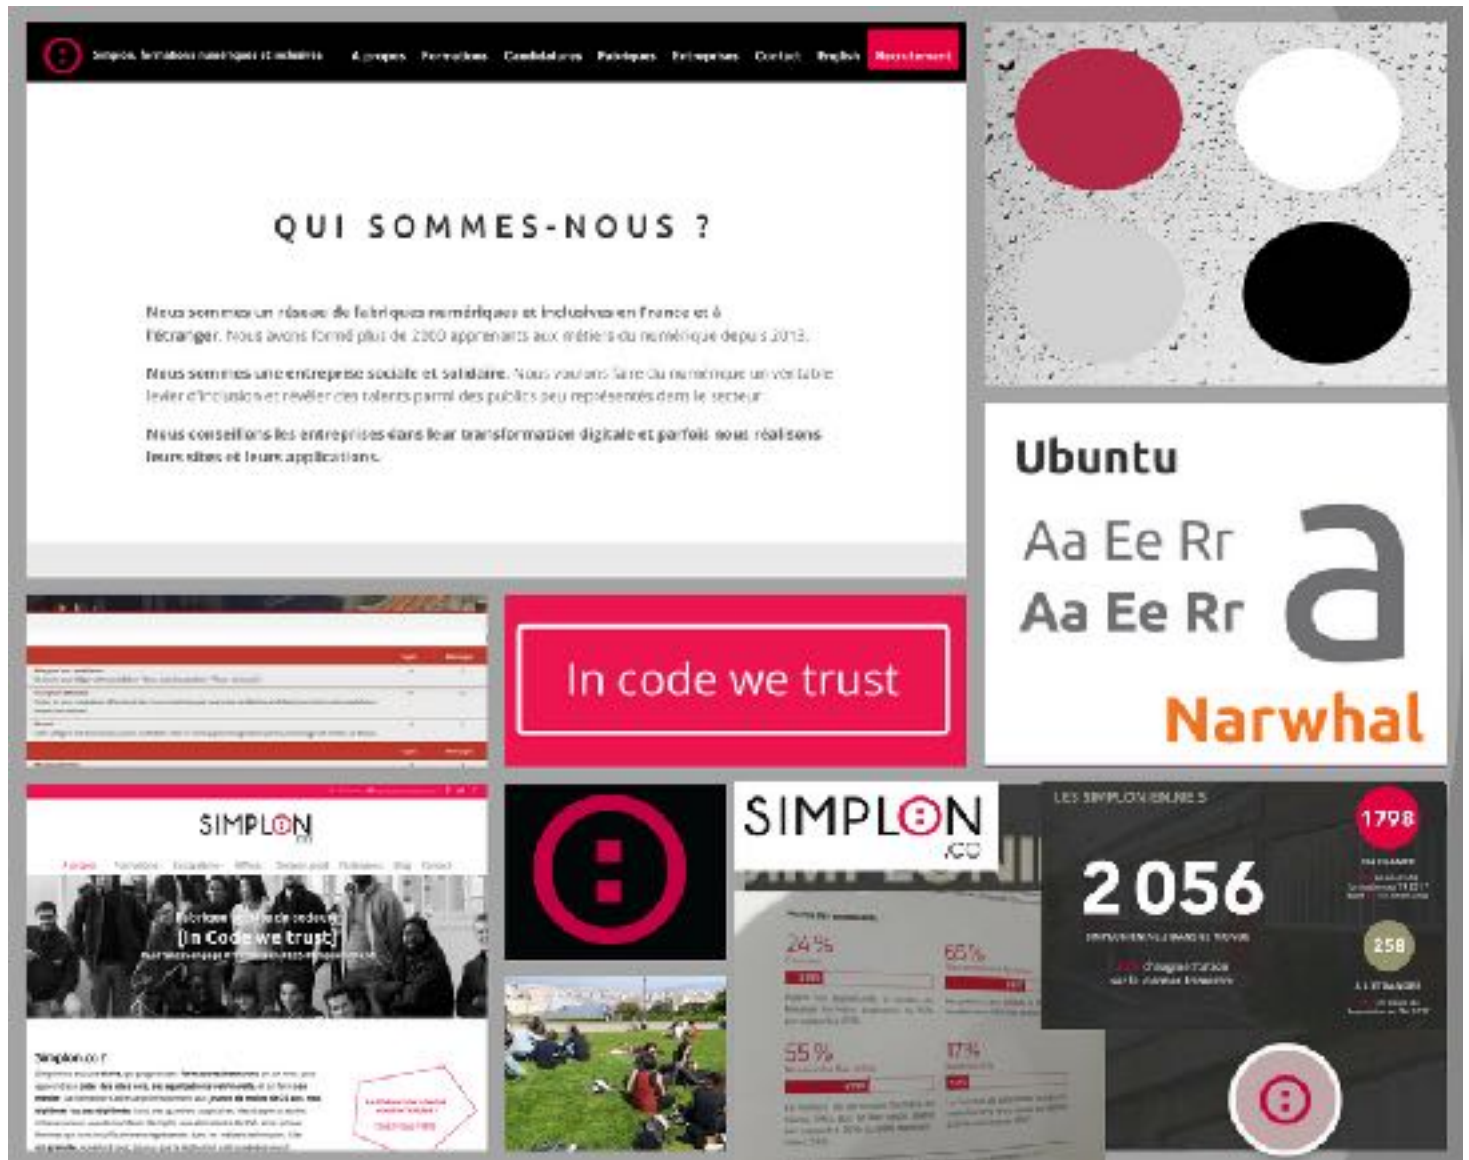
Simplon, formations numériques et solidaires À propos Formations Candidatures Fabriques Entreprises Contact English Recrutement

QUI SOMMES-NOUS ?

Nous sommes un réseau de fabriques numériques et inclusives en France et à l'étranger. Nous avons formé plus de 2000 apprenants aux métiers du numérique depuis 2013.

Nous sommes une entreprise sociale et solidaire. Nous voulons faire du numérique un véritable levier d'inclusion et révéler des talents parmi des publics peu représentés dans le secteur.

Nous conseillons les entreprises dans leur transformation digitale et parfois nous réalisons leurs sites et leurs applications.

Ubuntu

Aa Ee Rr

Aa Ee Rr

a

Narwhal

In code we trust

SIMPLON

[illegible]

In Code we trust

Simplon.co

SIMPLON .CO

24%

65%

55%

17%

LES SIMPLONIENS

2056

1798

258